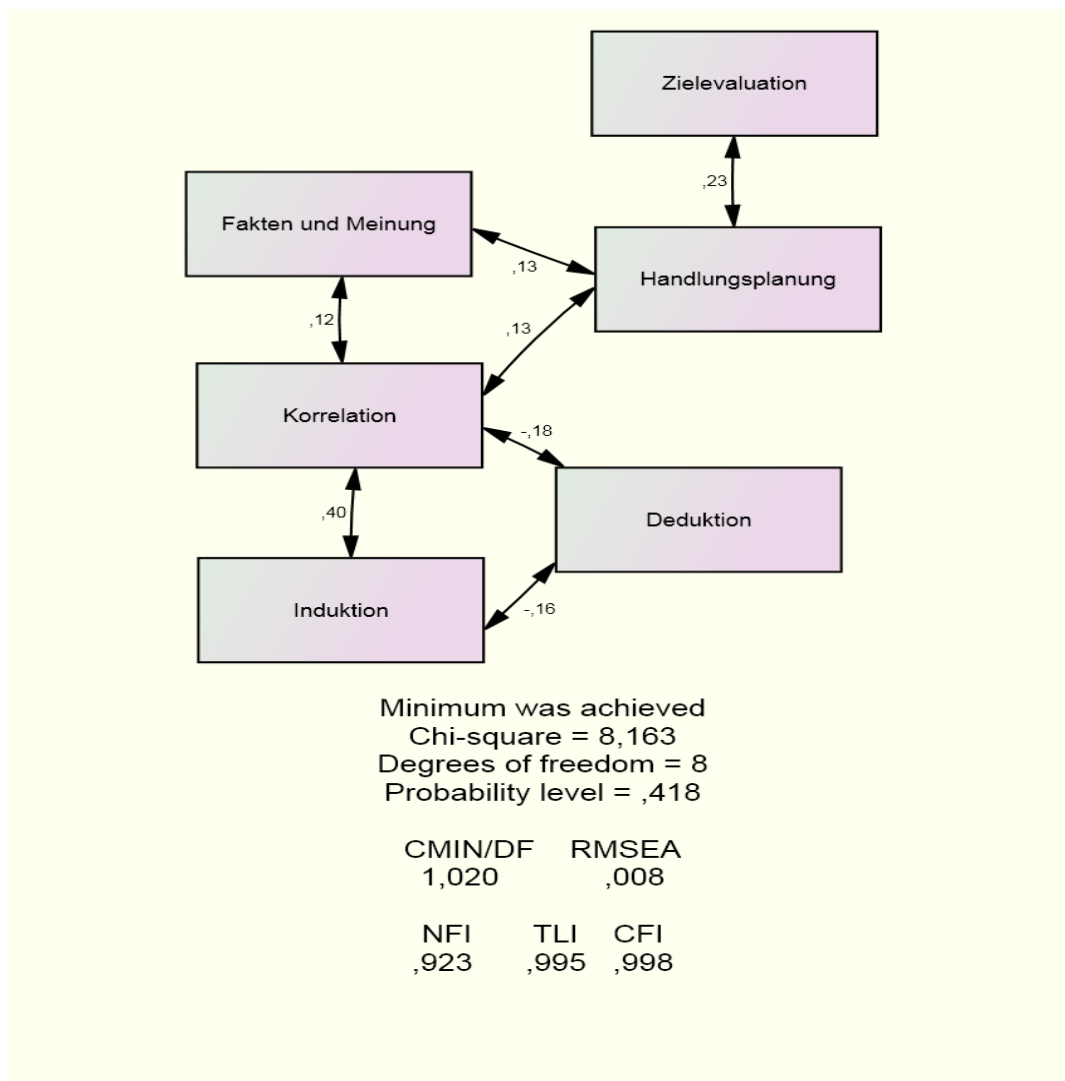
Zielevaluation

,23

Fakten und Meinung

,13

Handlungsplanung

,12

,13

Korrelation

-,18

,40

Deduktion

Induktion

-,16

Minimum was achieved
Chi-square = 8,163
Degrees of freedom = 8
Probability level = ,418

CMIN/DF RMSEA
1,020 ,008

NFI TLI CFI
,923 ,995 ,998